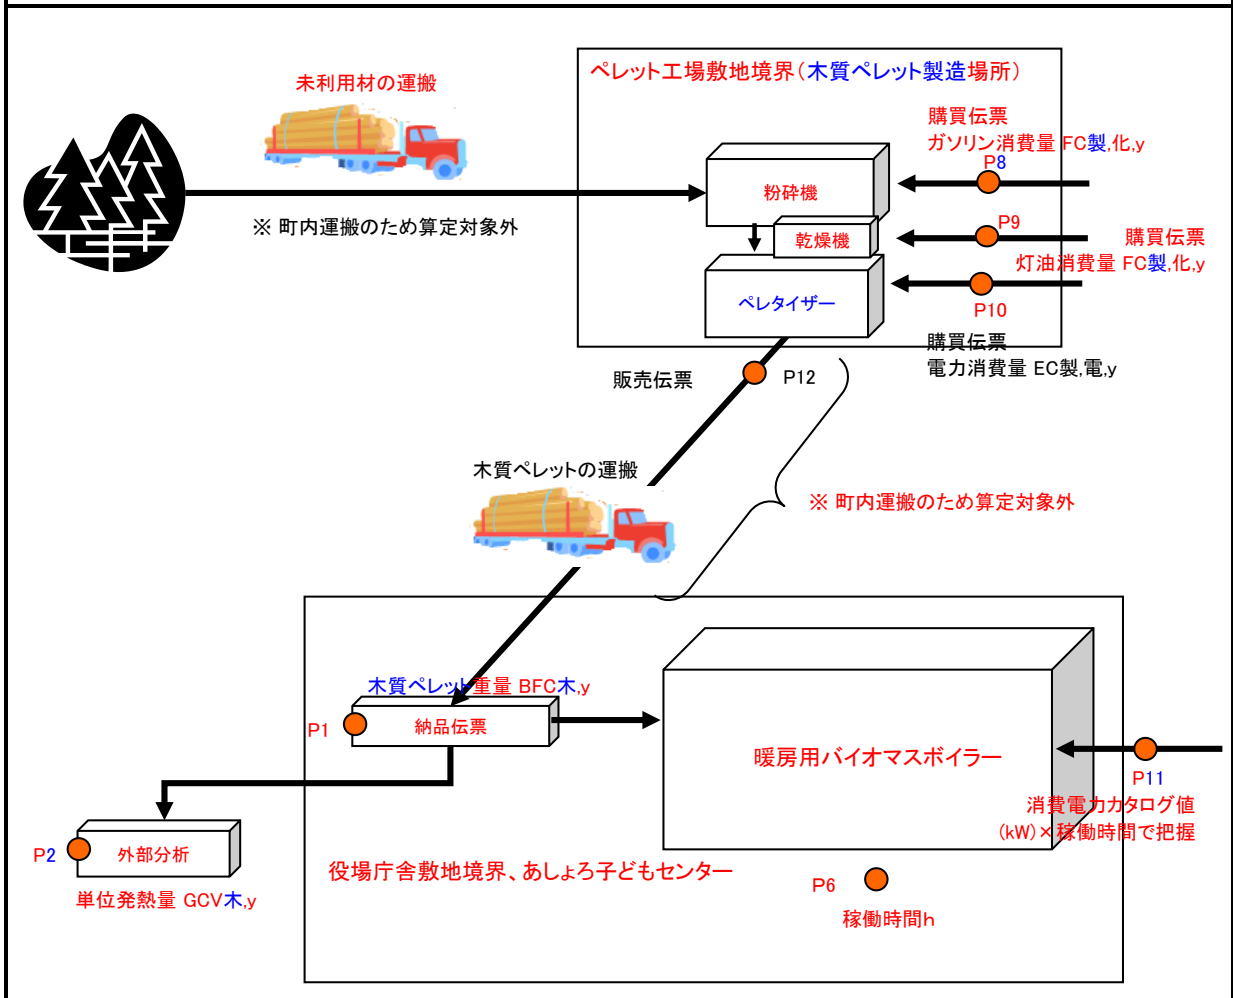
未利用材の運搬

※ 町内運搬のため算定対象外

ペレット工場敷地境界（木質ペレット製造場所）

購買伝票
ガソリン消費量 FC製,化,y
P8

粉砕機

乾燥機

P9

購買伝票
灯油消費量 FC製,化,y

ペレタイザー

P10

購買伝票
電力消費量 EC製,電,y

販売伝票

P12

木質ペレットの運搬

※ 町内運搬のため算定対象外

木質ペレット重量 BFC木,y

P1

納品伝票

暖房用バイオマスボイラー

P11

消費電力カタログ値
(kW)×稼働時間で把握

P2

外部分析

単位発熱量 GCV木,y

役場庁舎敷地境界、あしょろ子どもセンター

P6

稼働時間h